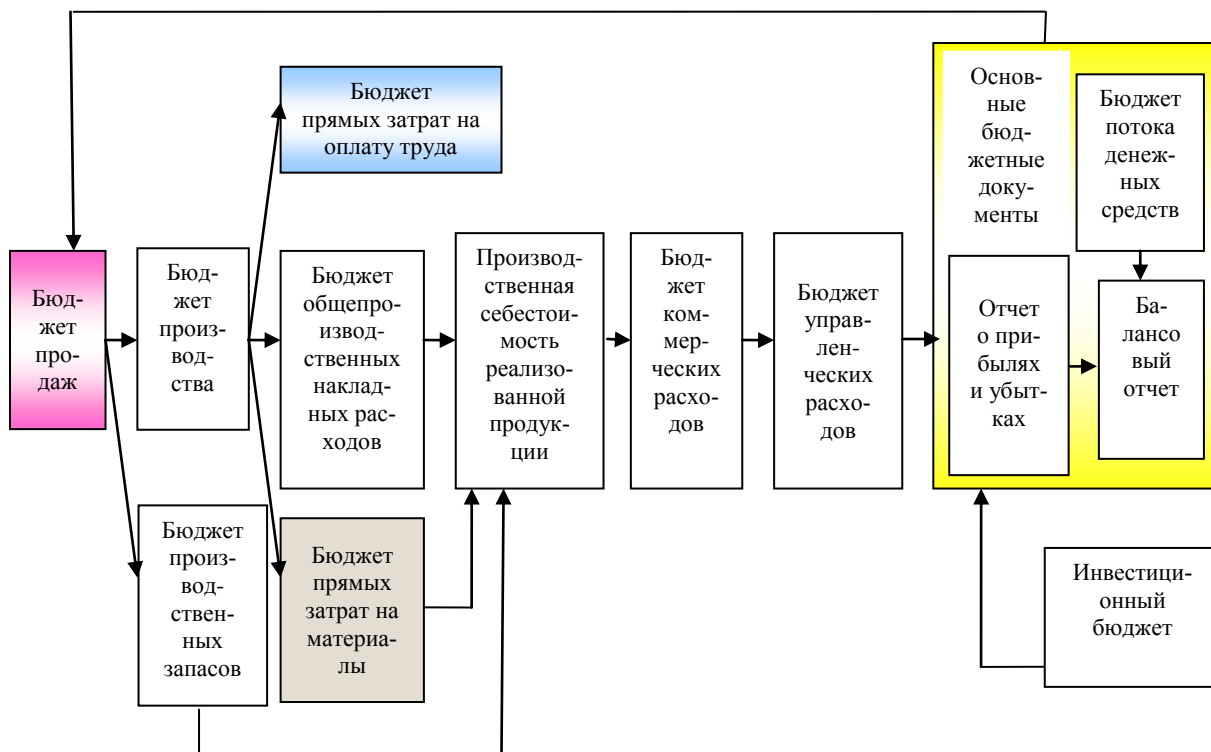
Бюджет прямых затрат на оплату труда

Основные бюджетные документы

Бюджет потока денежных средств

Бюджет продаж

Бюджет производства

Бюджет общепроизводственных накладных расходов

Производственная себестоимость реализованной продукции

Бюджет коммерческих расходов

Бюджет управленческих расходов

Отчет о прибылях и убытках

Балансовый отчет

Бюджет производственных запасов

Бюджет прямых затрат на материалы

Инвестиционный бюджет